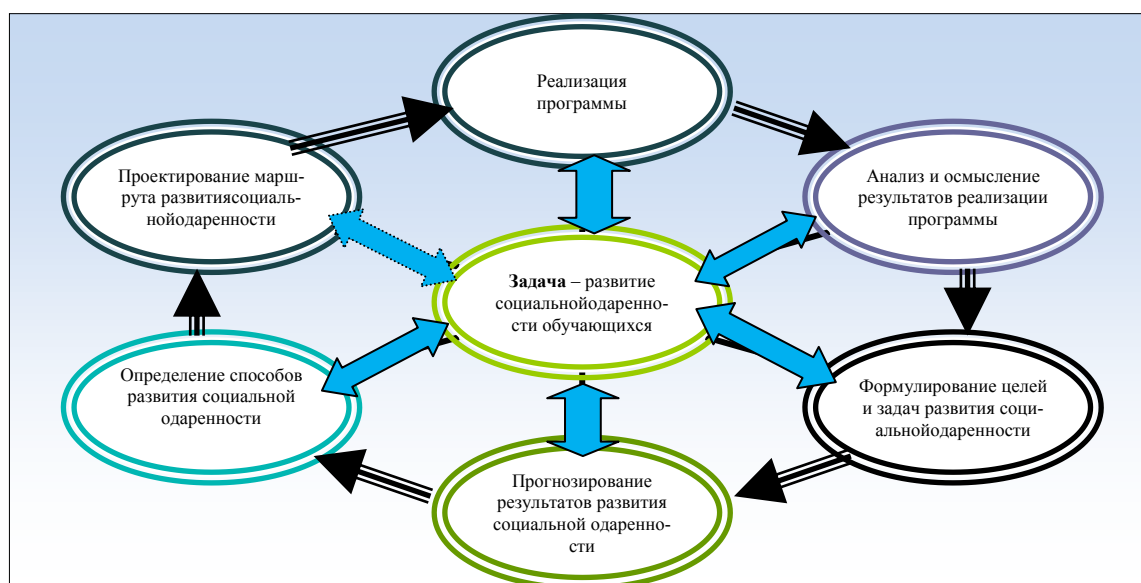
Реализация программы

Проектирование маршрута развитиясоциальнойодаренности

Анализ и осмысление результатов реализации программы

**Задача** – развитие социальнойодаренности обучающихся

Определение способов развития социальной одаренности

Формулирование целей и задач развития социальнойодаренности

Прогнозирование результатов развития социальной одаренности